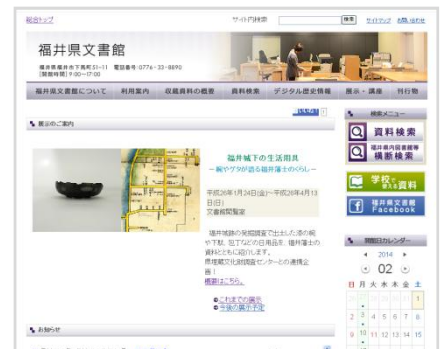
総合トップ　サイト内検索　検索　サイトマップ　お問い合わせ

福井県文書館

福井県福井市下馬町51-11　電話番号：0776-33-8890
【開館時間】9:00～17:00

福井県文書館について　利用案内　収蔵資料の概要　資料検索　デジタル歴史情報　展示・講座　刊行物

展示のご案内

福井城下の生活用具
－碗やゲタが語る福井藩士のくらし－

平成26年1月24日(金)～平成26年4月13日(日)
文書館閲覧室

福井城跡の発掘調査で出土した漆の碗や下駄、包丁などの日用品を、福井藩士の資料とともに紹介します。
県埋蔵文化財調査センターとの連携企画！
概要はこちら。

●これまでの展示
●今後の展示予定

お知らせ

検索メニュー

資料検索

福井県内図書館等横断検索

学校で使える資料

福井県文書館 Facebook

開館日カレンダー

2014
02

日 月 火 水 木 金 土
1
2 3 4 5 6 7 8
9 10 11 12 13 14 15